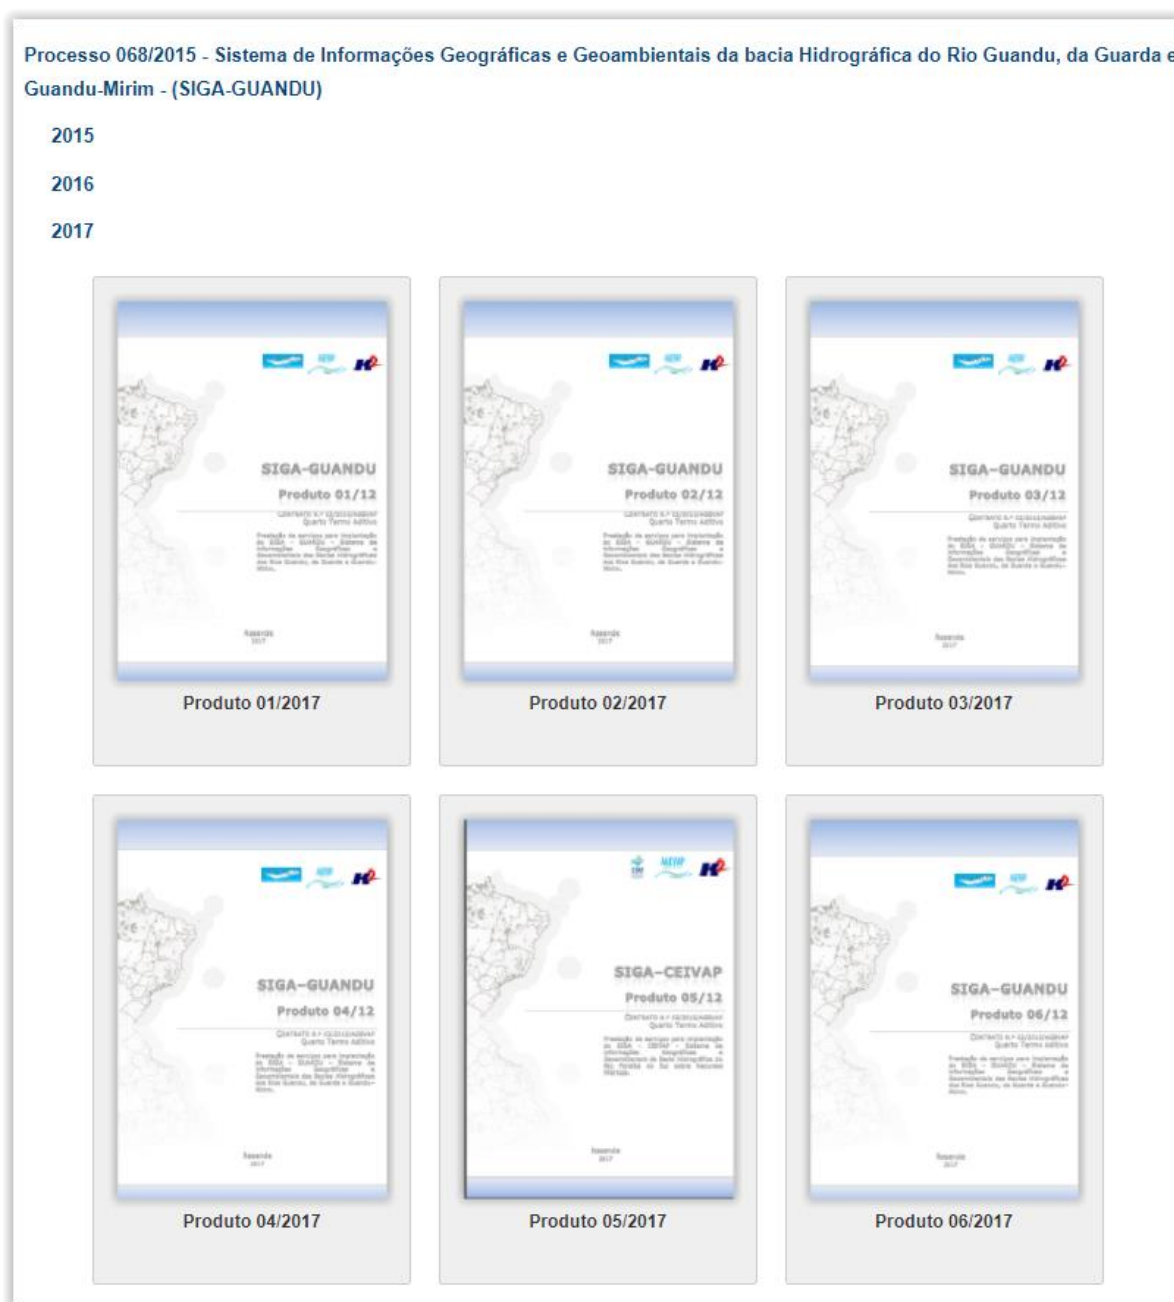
Processo 068/2015 - Sistema de Informações Geográficas e Geoambientais da bacia Hidrográfica do Rio Guandu, da Guarda e Guandu-Mirim - (SIGA-GUANDU)

2015

2016

2017

SIGA-GUANDU
Produto 01/12
Contrato n.º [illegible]
Quarto Termo Aditivo
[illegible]
Resende
2017
Produto 01/2017

SIGA-GUANDU
Produto 02/12
Contrato n.º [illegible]
Quarto Termo Aditivo
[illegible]
Resende
2017
Produto 02/2017

SIGA-GUANDU
Produto 03/12
Contrato n.º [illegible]
Quarto Termo Aditivo
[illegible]
Resende
2017
Produto 03/2017

SIGA-GUANDU
Produto 04/12
Contrato n.º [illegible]
Quarto Termo Aditivo
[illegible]
Resende
2017
Produto 04/2017

SIGA-CEIVAP
Produto 05/12
Contrato n.º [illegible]
Quarto Termo Aditivo
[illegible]
Resende
2017
Produto 05/2017

SIGA-GUANDU
Produto 06/12
Contrato n.º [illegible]
Quarto Termo Aditivo
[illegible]
Resende
2017
Produto 06/2017